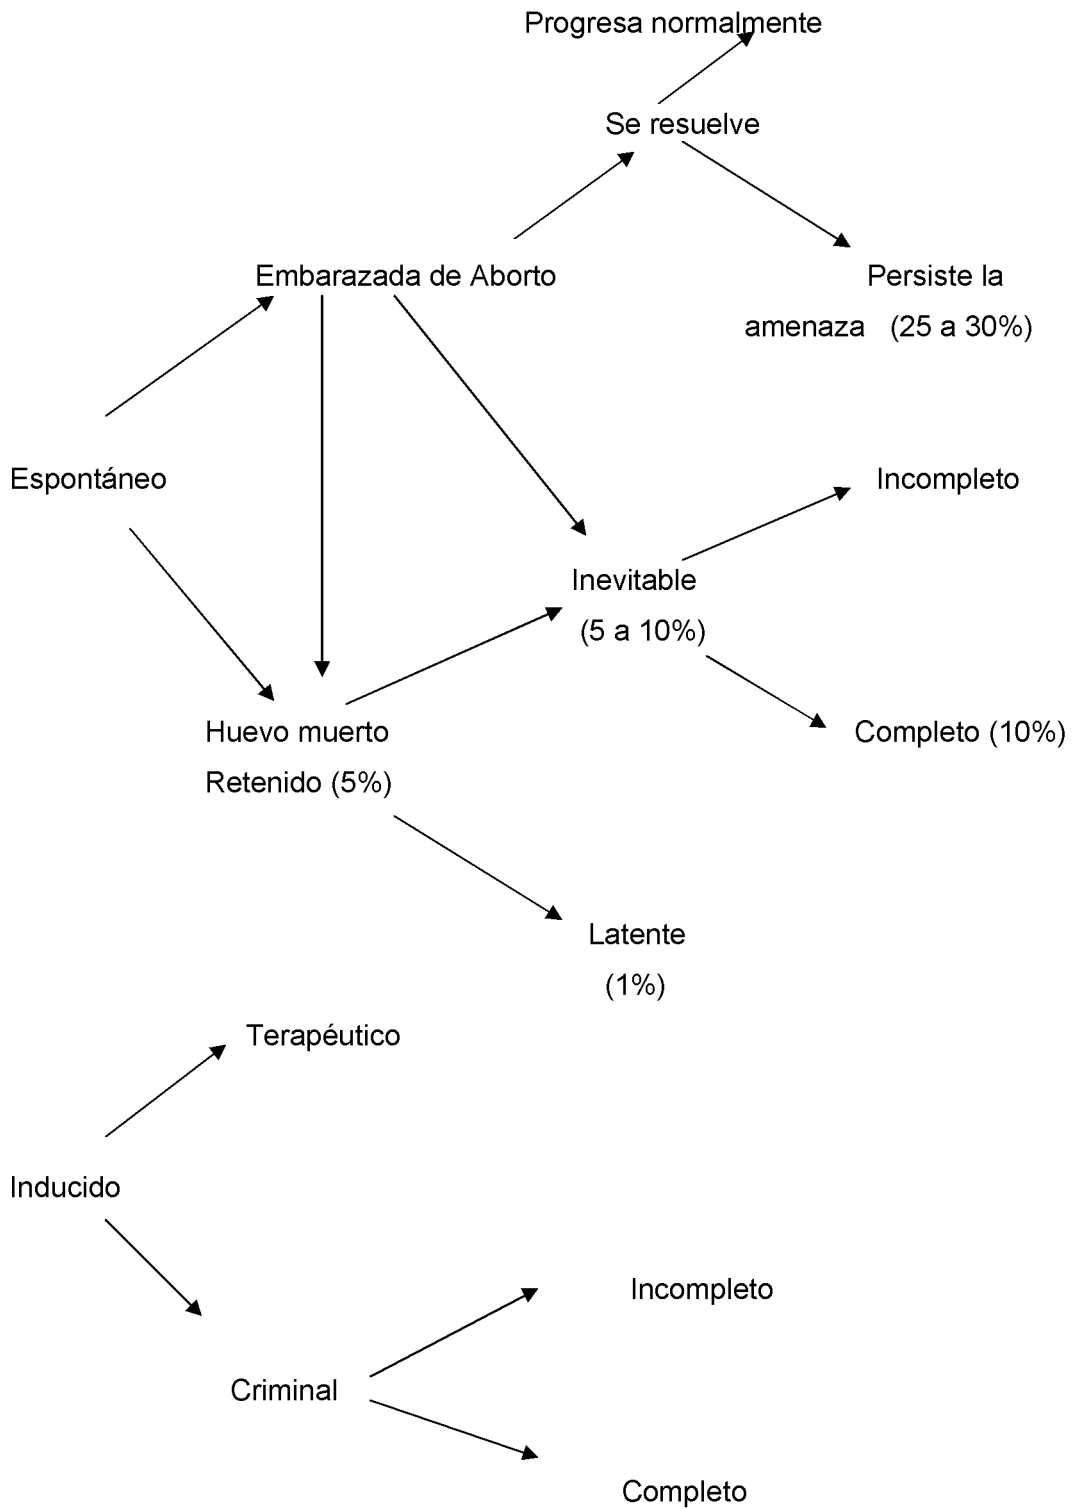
Progresa normalmente

Se resuelve

Embarazada de Aborto

Persiste la amenaza (25 a 30%)

Espontáneo

Incompleto

Inevitable (5 a 10%)

Huevo muerto Retenido (5%)

Completo (10%)

Latente (1%)

Terapéutico

Inducido

Incompleto

Criminal

Completo